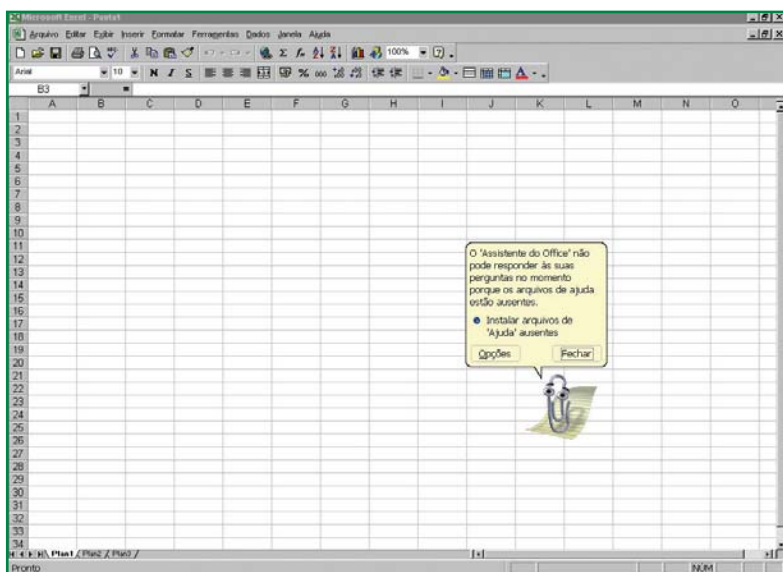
Microsoft Excel - Pasta1

Arquivo Editar Exibir Inserir Formatar Ferramentas Dados Janela Ajuda

100%

Arial 10 N I S

B3

| | A | B | C | D | E | F | G | H | I | J | K | L | M | N | O |
|---|---|---|---|---|---|---|---|---|---|---|---|---|---|---|---|
| 1 | | | | | | | | | | | | | | | |
| 2 | | | | | | | | | | | | | | | |
| 3 | | | | | | | | | | | | | | | |
| 4 | | | | | | | | | | | | | | | |
| 5 | | | | | | | | | | | | | | | |
| 6 | | | | | | | | | | | | | | | |
| 7 | | | | | | | | | | | | | | | |
| 8 | | | | | | | | | | | | | | | |
| 9 | | | | | | | | | | | | | | | |
| 10 | | | | | | | | | | | | | | | |
| 11 | | | | | | | | | | | | | | | |
| 12 | | | | | | | | | | | | | | | |
| 13 | | | | | | | | | | | | | | | |
| 14 | | | | | | | | | | | | | | | |
| 15 | | | | | | | | | | | | | | | |
| 16 | | | | | | | | | | | | | | | |
| 17 | | | | | | | | | | | | | | | |
| 18 | | | | | | | | | | | | | | | |
| 19 | | | | | | | | | | | | | | | |
| 20 | | | | | | | | | | | | | | | |
| 21 | | | | | | | | | | | | | | | |
| 22 | | | | | | | | | | | | | | | |
| 23 | | | | | | | | | | | | | | | |
| 24 | | | | | | | | | | | | | | | |
| 25 | | | | | | | | | | | | | | | |
| 26 | | | | | | | | | | | | | | | |
| 27 | | | | | | | | | | | | | | | |
| 28 | | | | | | | | | | | | | | | |
| 29 | | | | | | | | | | | | | | | |
| 30 | | | | | | | | | | | | | | | |
| 31 | | | | | | | | | | | | | | | |
| 32 | | | | | | | | | | | | | | | |
| 33 | | | | | | | | | | | | | | | |
| 34 | | | | | | | | | | | | | | | |

O 'Assistente do Office' não pode responder às suas perguntas no momento porque os arquivos de ajuda estão ausentes.

Instalar arquivos de 'Ajuda' ausentes

Opções Fechar

Plan1 / Plan2 / Plan3 /

Pronto NUM